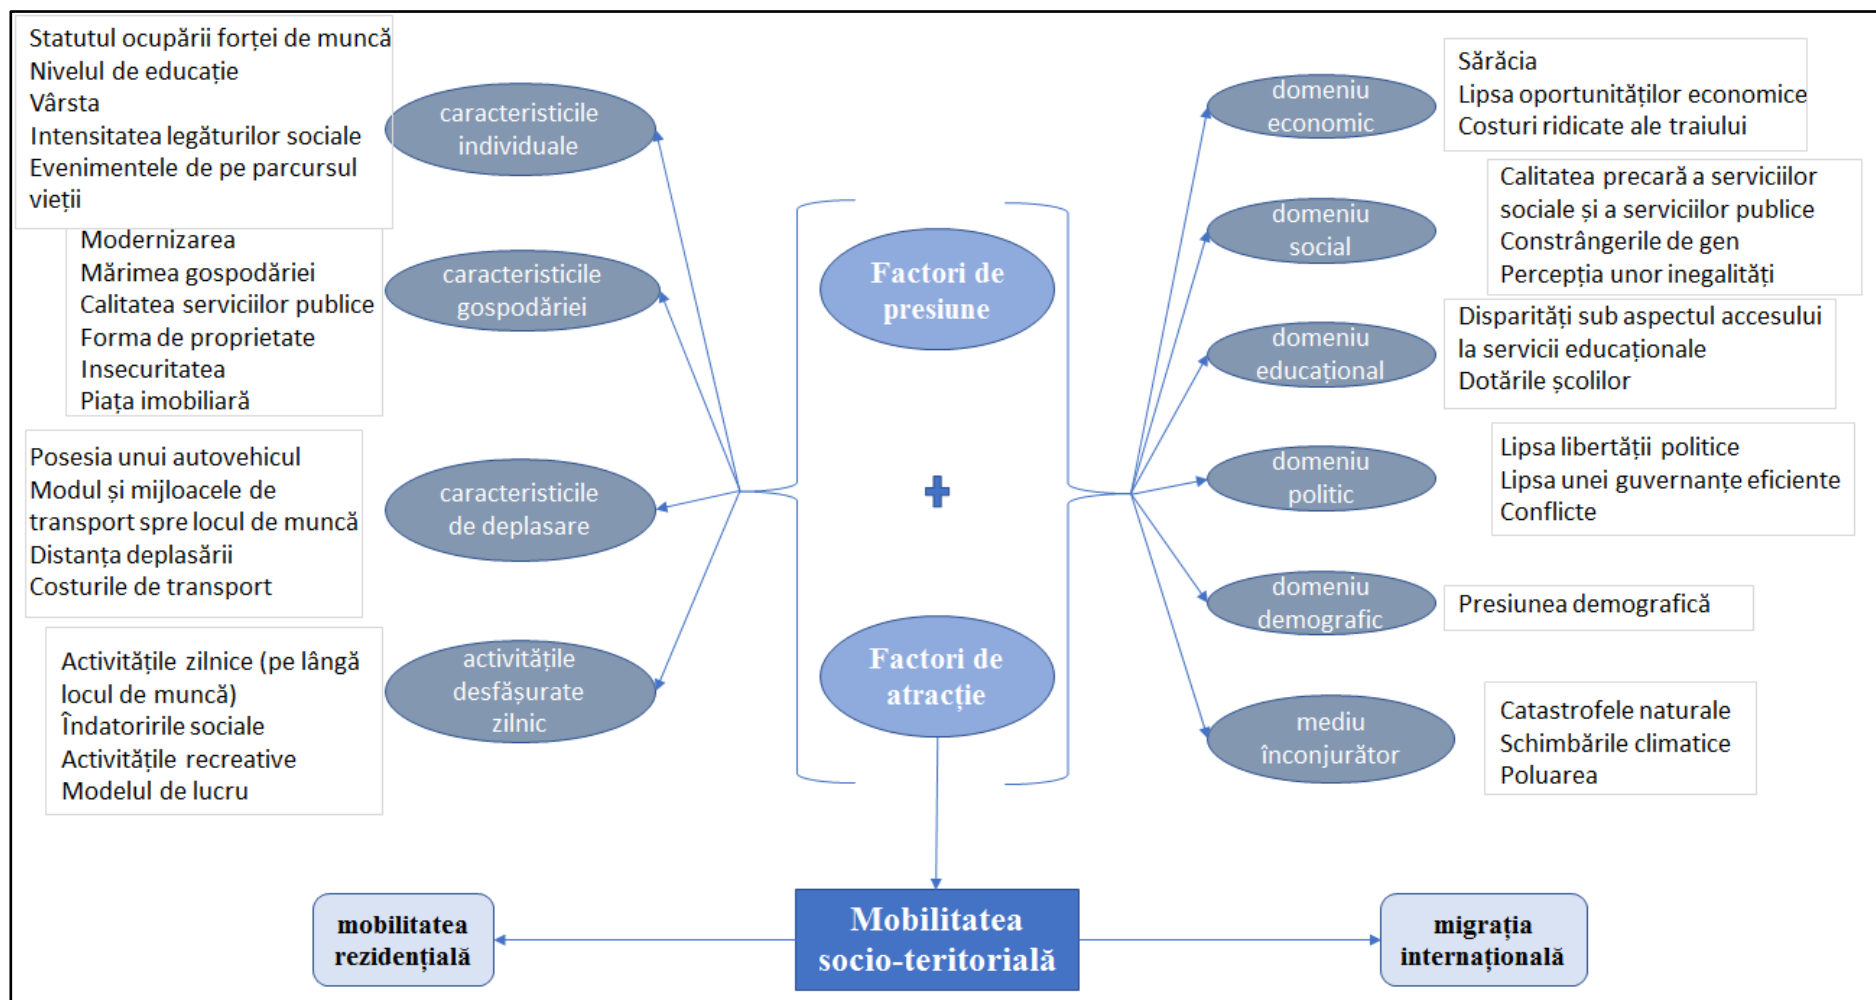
Statutul ocupării forței de muncă
Nivelul de educație
Vârsta
Intensitatea legăturilor sociale
Evenimentele de pe parcursul vieții

caracteristicile individuale

Modernizarea
Mărimea gospodăriei
Calitatea serviciilor publice
Forma de proprietate
Insecuritatea
Piața imobiliară

caracteristicile gospodăriei

Posesia unui autovehicul
Modul și mijloacele de transport spre locul de muncă
Distanța deplasării
Costurile de transport

caracteristicile de deplasare

Activitățile zilnice (pe lângă locul de muncă)
Îndatoririle sociale
Activitățile recreative
Modelul de lucru

activitățile desfășurate zilnic

Factori de presiune

+

Factori de atracție

domeniu economic

Sărăcia
Lipsa oportunităților economice
Costuri ridicate ale traiului

domeniu social

Calitatea precară a serviciilor sociale și a serviciilor publice
Constrângerile de gen
Percepția unor inegalități

domeniu educațional

Disparități sub aspectul accesului la servicii educaționale
Dotările școlilor

domeniu politic

Lipsa libertății politice
Lipsa unei guvernanțe eficiente
Conflicte

domeniu demografic

Presiunea demografică

mediu înconjurător

Catastrofele naturale
Schimbările climatice
Poluarea

mobilitatea rezidențială

Mobilitatea socio-teritorială

migrația internațională